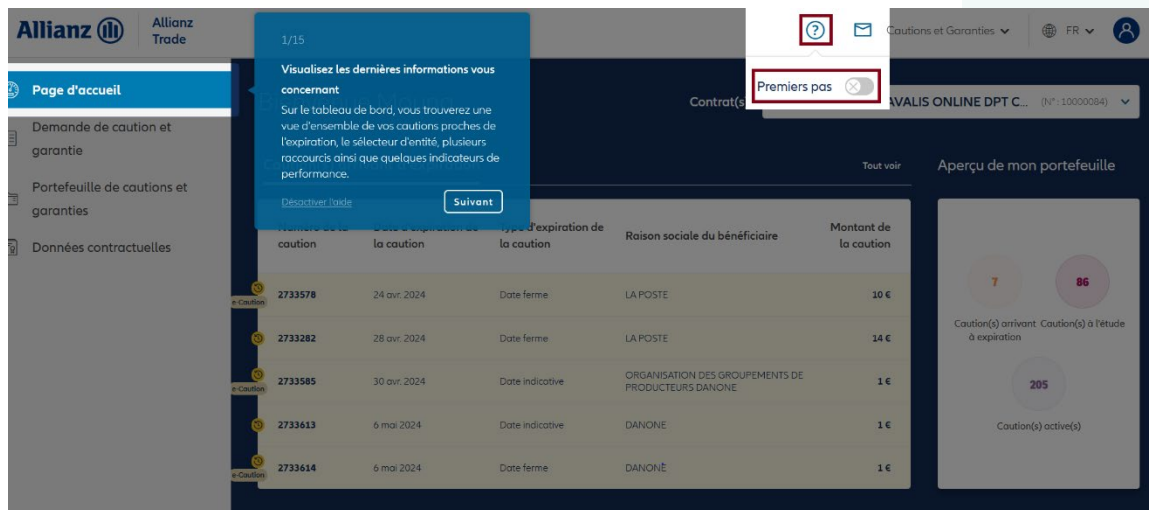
Allianz Allianz Trade

1/15

Visualisez les dernières informations vous concernant

Sur le tableau de bord, vous trouverez une vue d'ensemble de vos cautions proches de l'expiration, le sélecteur d'entité, plusieurs raccourcis ainsi que quelques indicateurs de performance.

Désactiver l'aide

Suivant

Cautions et Garanties FR

Premiers pas

Page d'accueil

Demande de caution et garantie

Portefeuille de cautions et garanties

Données contractuelles

Contrat(s

AVALIS ONLINE DPT C... (N° : 10000084)

Tout voir

Aperçu de mon portefeuille

| | Numéro de la caution | Date d'expiration de la caution | Type d'expiration de la caution | Raison sociale du bénéficiaire | Montant de la caution |
|---|---|---|---|---|---|
| e-Caution | 2733578 | 24 avr. 2024 | Date ferme | LA POSTE | 10 € |
| | 2733282 | 28 avr. 2024 | Date ferme | LA POSTE | 14 € |
| e-Caution | 2733585 | 30 avr. 2024 | Date indicative | ORGANISATION DES GROUPEMENTS DE PRODUCTEURS DANONE | 1 € |
| | 2733613 | 6 mai 2024 | Date indicative | DANONE | 1 € |
| e-Caution | 2733614 | 6 mai 2024 | Date ferme | DANONË | 1 € |

7
Caution(s) arrivant à expiration

86
Caution(s) à l'étude

205
Caution(s) active(s)